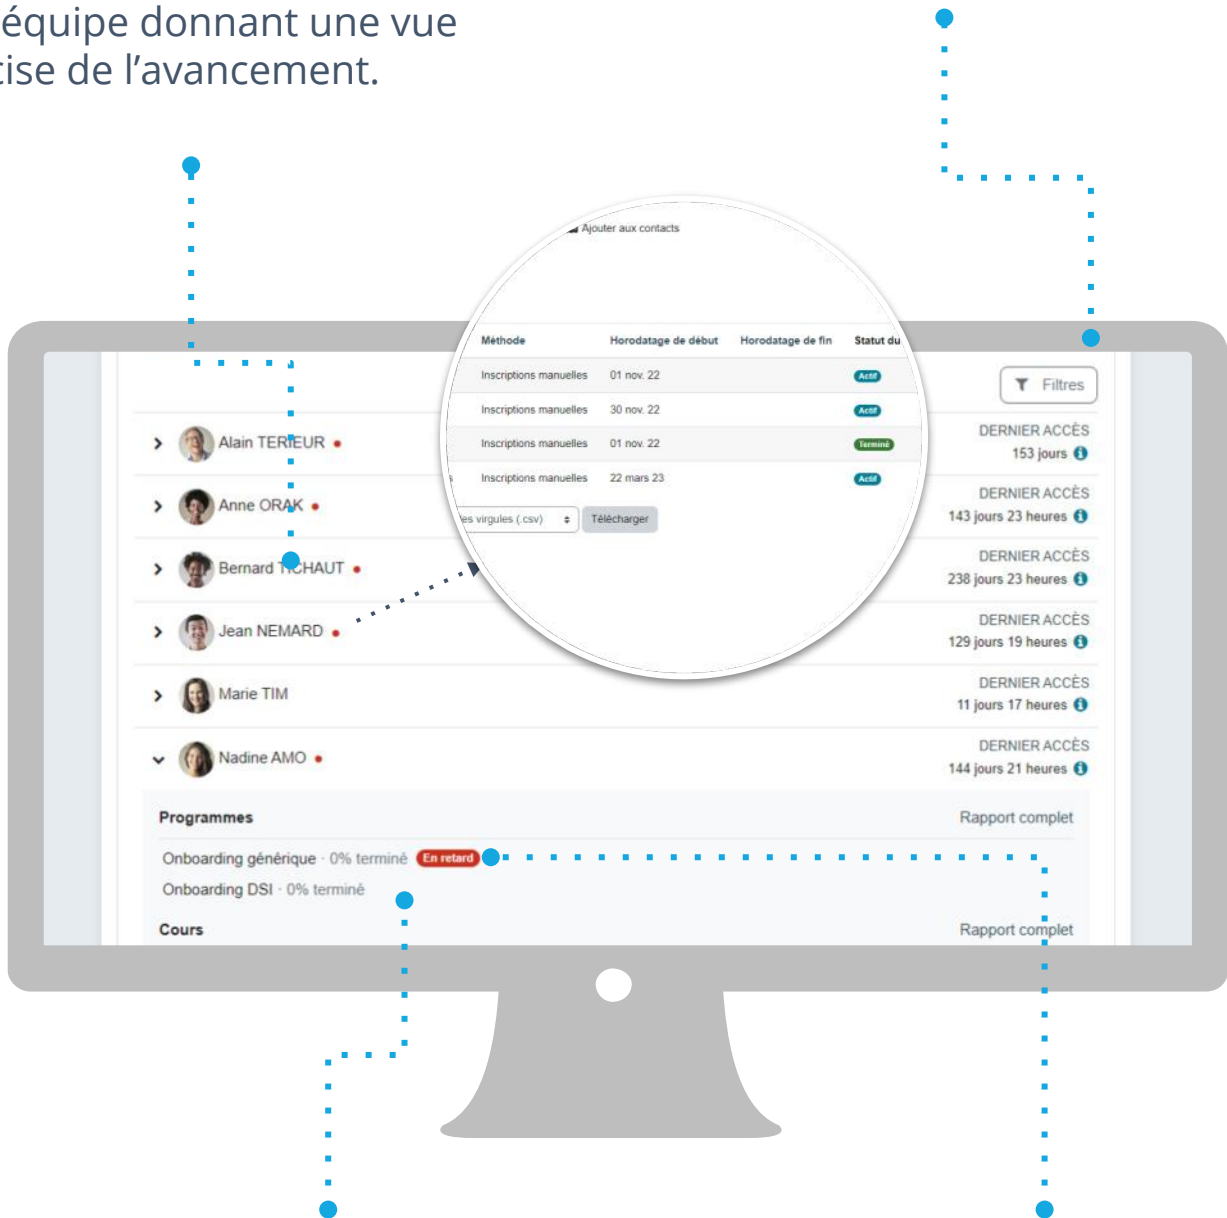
équipe donnant une vue
tise de l'avancement.

Ajouter aux contacts

| Méthode | Horodatage de début | Horodatage de fin | Statut du |
|---|---|---|---|
| Inscriptions manuelles | 01 nov. 22 | | Actif |
| Inscriptions manuelles | 30 nov. 22 | | Actif |
| Inscriptions manuelles | 01 nov. 22 | | Terminé |
| Inscriptions manuelles | 22 mars 23 | | Actif |

es virgules (.csv) Télécharger

Filtres

Alain TERIEUR
DERNIER ACCÈS
153 jours

Anne ORAK
DERNIER ACCÈS
143 jours 23 heures

Bernard TICHAUT
DERNIER ACCÈS
238 jours 23 heures

Jean NEMARD
DERNIER ACCÈS
129 jours 19 heures

Marie TIM
DERNIER ACCÈS
11 jours 17 heures

Nadine AMO
DERNIER ACCÈS
144 jours 21 heures

Programmes
Rapport complet
Onboarding générique · 0% terminé En retard
Onboarding DSI · 0% terminé

Cours
Rapport complet